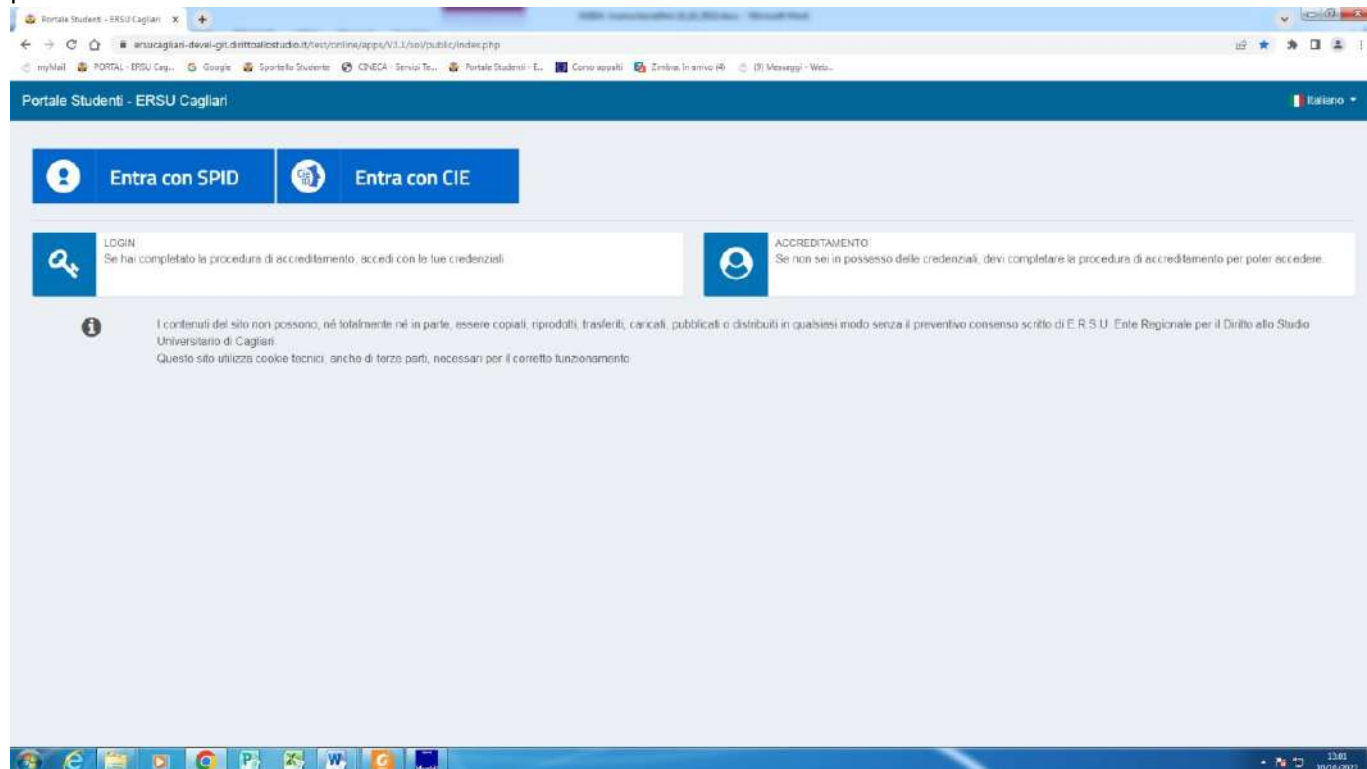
Portale Studenti - ERSU Cagliari ×

ersucagliari-devel-git.dirittoallostudio.it/test/online/apps/V3.1/sol/public/index.php

myMail PORTAL - ERSU Cag... Google Sportello Studente CINECA - Servizi Te... Portale Studenti - E... Corso appalti Zimbra: In arrivo (4) (9) Messaggi - Web...

Portale Studenti - ERSU Cagliari

Italiano

Entra con SPID

Entra con CIE

LOGIN
Se hai completato la procedura di accreditamento, accedi con le tue credenziali

ACCREDITAMENTO
Se non sei in possesso delle credenziali, devi completare la procedura di accreditamento per poter accedere.

I contenuti del sito non possono, né totalmente né in parte, essere copiati, riprodotti, trasferiti, caricati, pubblicati o distribuiti in qualsiasi modo senza il preventivo consenso scritto di E.R.S.U. Ente Regionale per il Diritto allo Studio Universitario di Cagliari.
Questo sito utilizza cookie tecnici, anche di terze parti, necessari per il corretto funzionamento.

13:01
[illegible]